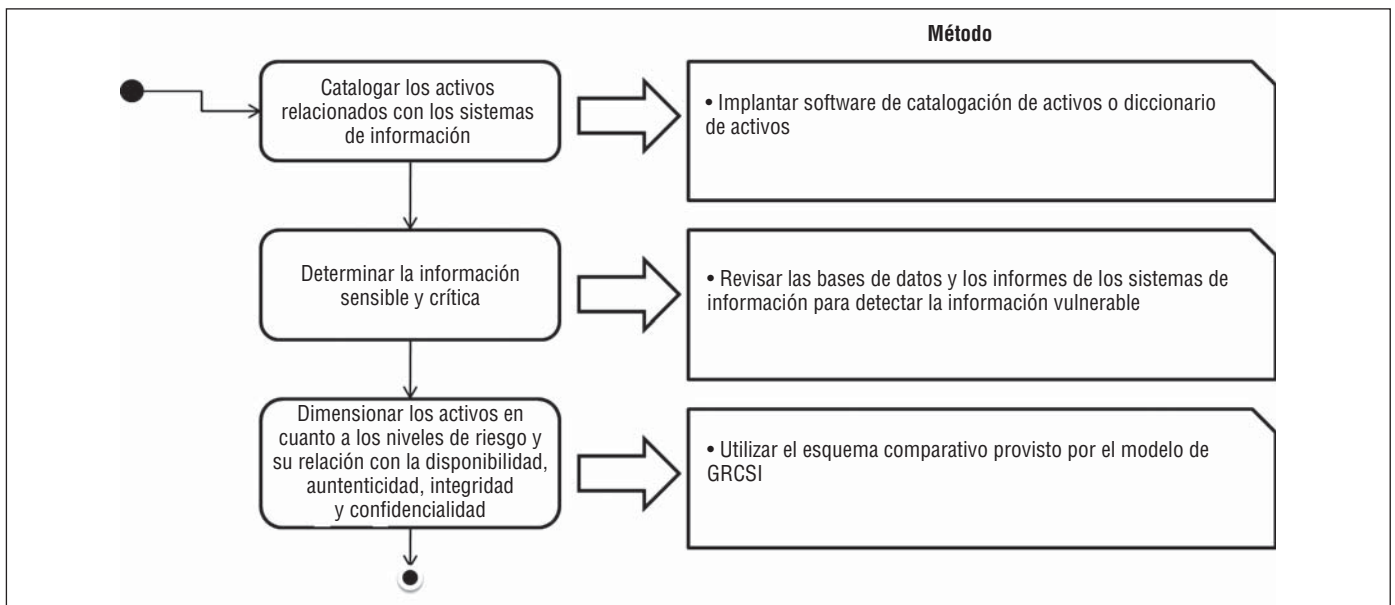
Método

Catalogar los activos relacionados con los sistemas de información

• Implantar software de catalogación de activos o diccionario de activos

Determinar la información sensible y crítica

• Revisar las bases de datos y los informes de los sistemas de información para detectar la información vulnerable

Dimensionar los activos en cuanto a los niveles de riesgo y su relación con la disponibilidad, auntenticidad, integridad y confidencialidad

• Utilizar el esquema comparativo provisto por el modelo de GRCSI